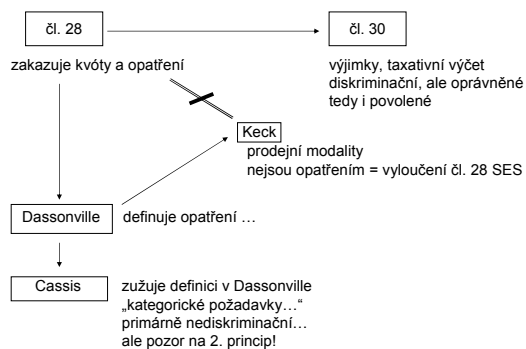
čl. 28

čl. 30

zakazuje kvóty a opatření

výjimky, taxativní výčet diskriminační, ale oprávněné tedy i povolené

Keck

prodejní modality nejsou opatřením = vyloučení čl. 28 SES

Dassonville

definuje opatření …

Cassis

zužuje definici v Dassonville „kategorické požadavky…“ primárně nediskriminační… ale pozor na 2. princip!